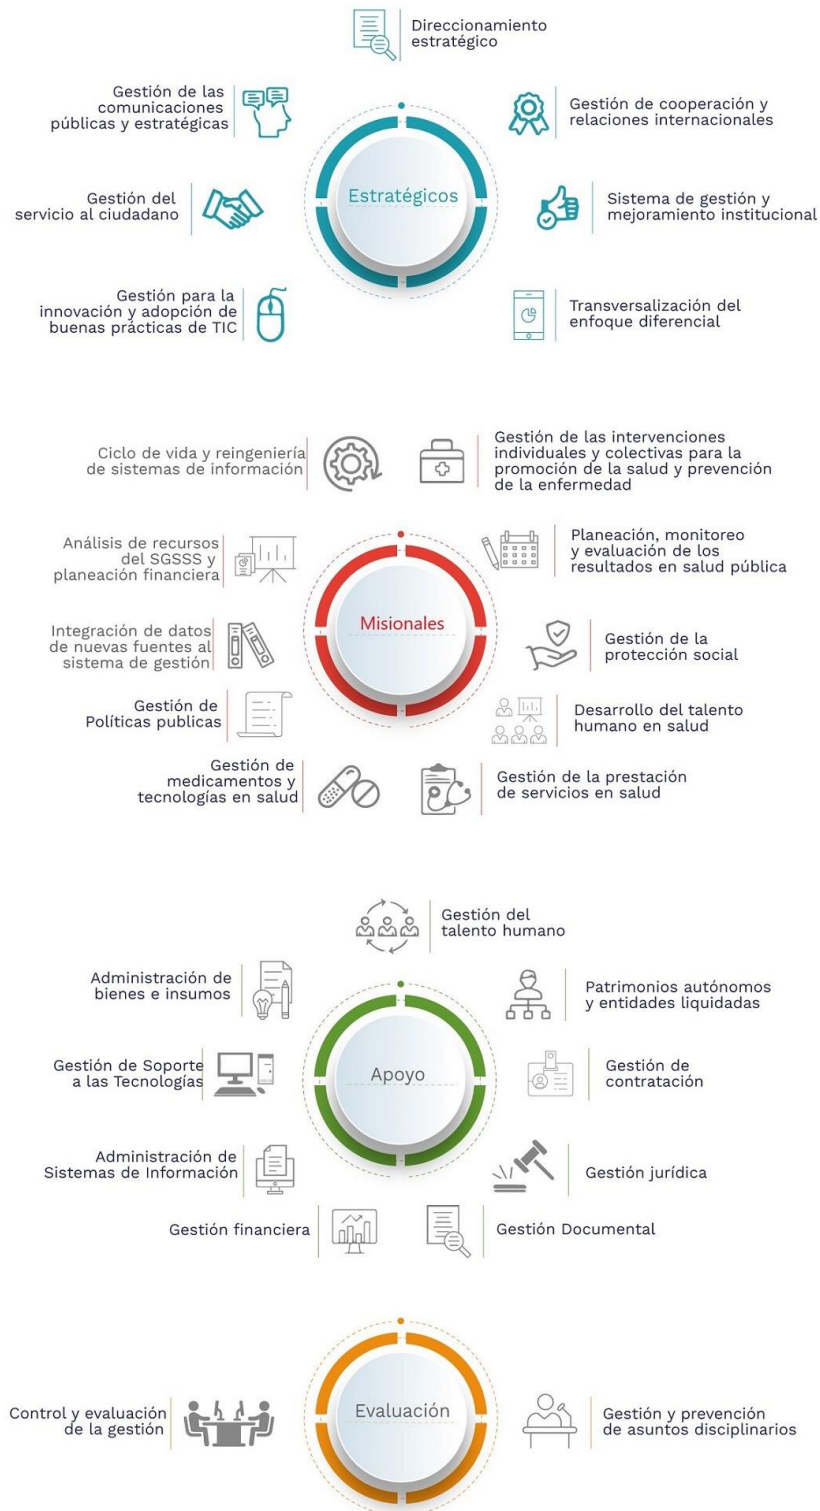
Direccionamiento estratégico

Gestión de las comunicaciones públicas y estratégicas

Gestión de cooperación y relaciones internacionales

Estratégicos

Gestión del servicio al ciudadano

Sistema de gestión y mejoramiento institucional

Gestión para la innovación y adopción de buenas prácticas de TIC

Transversalización del enfoque diferencial

Ciclo de vida y reingeniería de sistemas de información

Gestión de las intervenciones individuales y colectivas para la promoción de la salud y prevención de la enfermedad

Análisis de recursos del SGSSS y planeación financiera

Planeación, monitoreo y evaluación de los resultados en salud pública

Misionales

Integración de datos de nuevas fuentes al sistema de gestión

Gestión de la protección social

Gestión de Políticas publicas

Desarrollo del talento humano en salud

Gestión de medicamentos y tecnologías en salud

Gestión de la prestación de servicios en salud

Gestión del talento humano

Administración de bienes e insumos

Patrimonios autónomos y entidades liquidadas

Gestión de Soporte a las Tecnologías

Apoyo

Gestión de contratación

Administración de Sistemas de Información

Gestión jurídica

Gestión financiera

Gestión Documental

Control y evaluación de la gestión

Evaluación

Gestión y prevención de asuntos disciplinarios